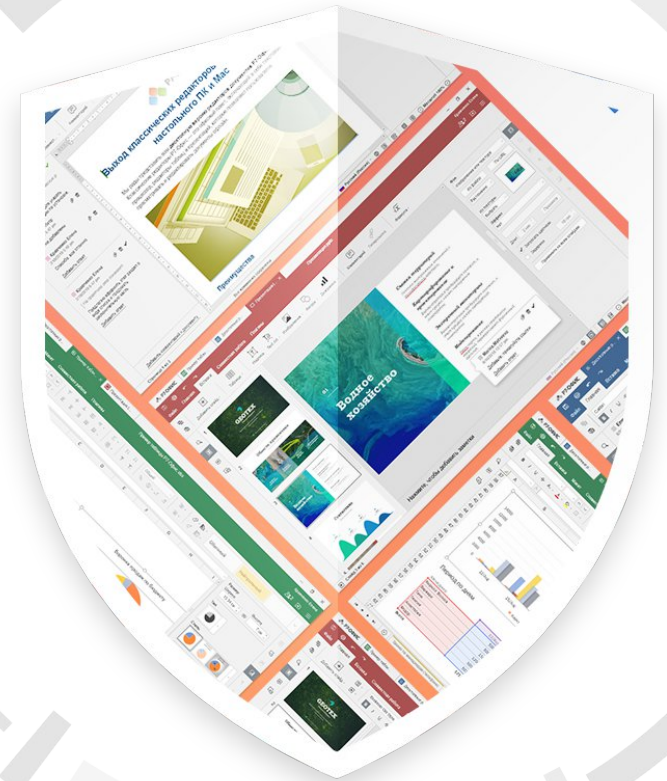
Выход классических редакторов настольного ПК и Mac

Преимущества

Водное хозяйство

Нажмите, чтобы добавить заметки

Р7-ОФИС

Главная

Вставка

Период по дням

Р7-Офис

Водная отрасль

GEOTEK

Вставка

Главная

Р7-ОФИС